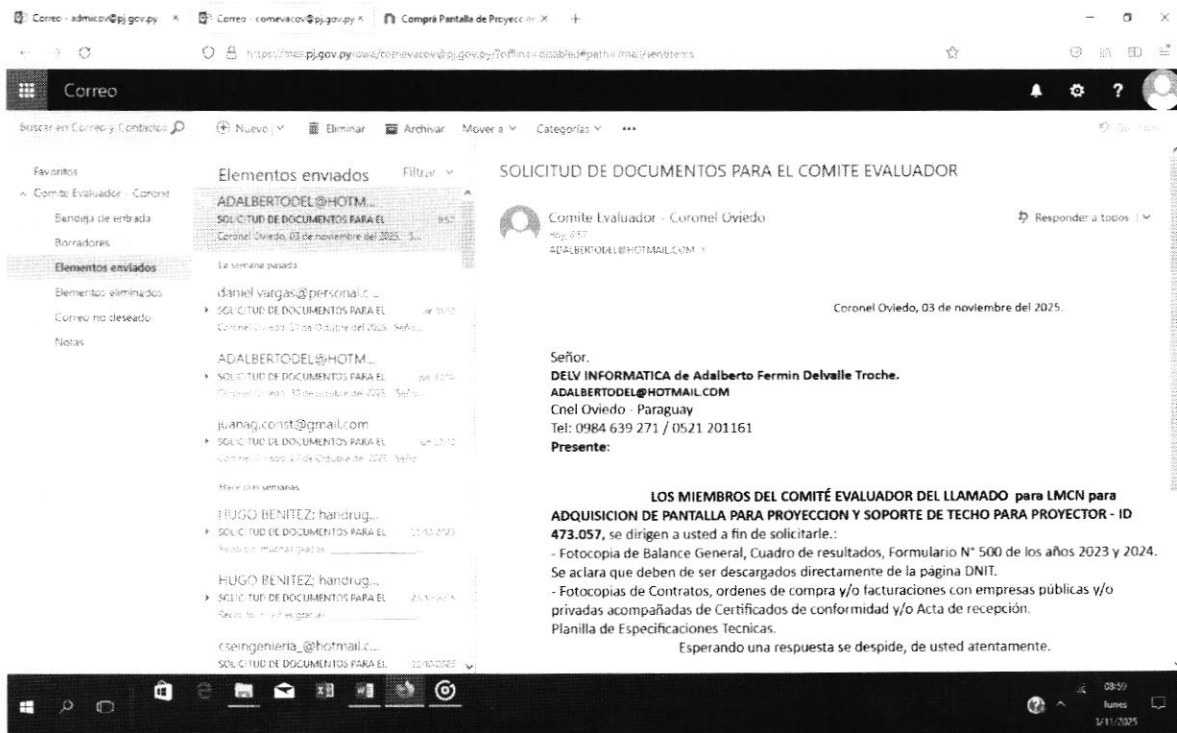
Correo - admicov@pj.gov.py × Correo - comevacov@pj.gov.py × Comprá Pantalla de Proyecc × +

https://mail.pj.gov.py/owa/comevacov@pj.gov.py/?offline=disabled#path=/mail/sentitems

Correo

Buscar en Correo y Contactos

Nuevo | Eliminar Archivar Mover a Categorías •••

Favoritos
Comite Evaluador - Coronel
Bandeja de entrada
Borradores
Elementos enviados
Elementos eliminados
Correo no deseado
Notas

Elementos enviados Filtrar

ADALBERTODEL@HOTM...
SOLICITUD DE DOCUMENTOS PARA EL 8:57
Coronel Oviedo, 03 de noviembre del 2025. S...

La semana pasada

daniel vargas@personal.c...
SOLICITUD DE DOCUMENTOS PARA EL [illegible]
Coronel Oviedo, 31 de Octubre del 2025. Seño...

ADALBERTODEL@HOTM...
SOLICITUD DE DOCUMENTOS PARA EL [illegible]
Coronel Oviedo, 30 de octubre del 2025. Seño...

juanag.const@gmail.com
SOLICITUD DE DOCUMENTOS PARA EL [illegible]
Coronel Oviedo, 27 de Octubre de 2025. Seño...

Hace dos semanas

HUGO BENITEZ; handrug...
SOLICITUD DE DOCUMENTOS PARA EL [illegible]
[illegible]

HUGO BENITEZ; handrug...
SOLICITUD DE DOCUMENTOS PARA EL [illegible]
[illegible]

cseingenieria_@hotmail.c...
SOLICITUD DE DOCUMENTOS PARA EL 22/10/2025

SOLICITUD DE DOCUMENTOS PARA EL COMITE EVALUADOR

Comite Evaluador - Coronel Oviedo
Hoy, 8:57
ADALBERTODEL@HOTMAIL.COM

Responder a todos

Coronel Oviedo, 03 de noviembre del 2025.

Señor.
DELV INFORMATICA de Adalberto Fermin Delvalle Troche.
ADALBERTODEL@HOTMAIL.COM
Cnel Oviedo - Paraguay
Tel: 0984 639 271 / 0521 201161
Presente:

LOS MIEMBROS DEL COMITÉ EVALUADOR DEL LLAMADO para LMCN para ADQUISICION DE PANTALLA PARA PROYECCION Y SOPORTE DE TECHO PARA PROYECTOR - ID 473.057, se dirigen a usted a fin de solicitarle.:
- Fotocopia de Balance General, Cuadro de resultados, Formulario N° 500 de los años 2023 y 2024. Se aclara que deben de ser descargados directamente de la página DNIT.
- Fotocopias de Contratos, ordenes de compra y/o facturaciones con empresas públicas y/o privadas acompañadas de Certificados de conformidad y/o Acta de recepción.
Planilla de Especificaciones Tecnicas.
Esperando una respuesta se despide, de usted atentamente.

08:59
lunes
3/11/2025